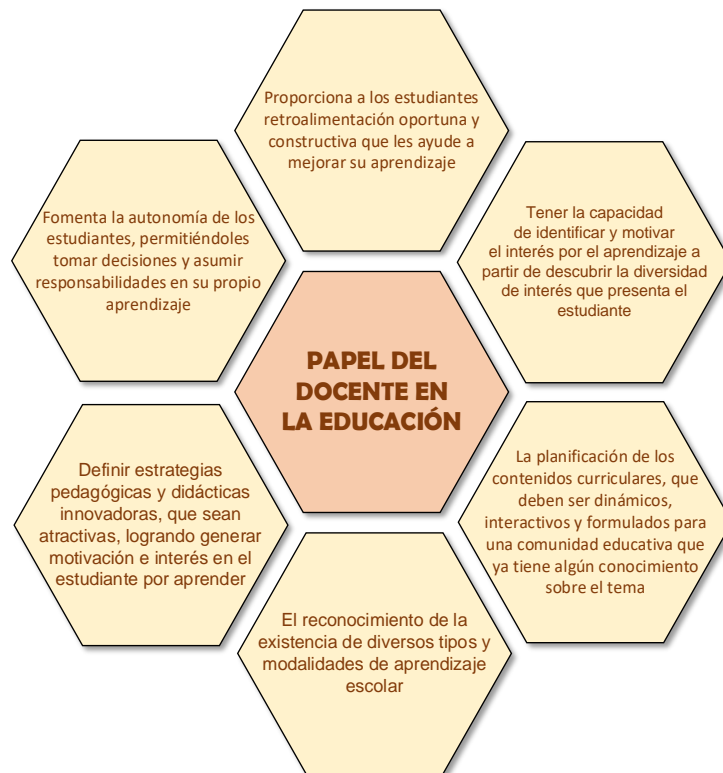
PAPEL DEL DOCENTE EN LA EDUCACIÓN

Proporciona a los estudiantes retroalimentación oportuna y constructiva que les ayude a mejorar su aprendizaje

Tener la capacidad de identificar y motivar el interés por el aprendizaje a partir de descubrir la diversidad de interés que presenta el estudiante

La planificación de los contenidos curriculares, que deben ser dinámicos, interactivos y formulados para una comunidad educativa que ya tiene algún conocimiento sobre el tema

El reconocimiento de la existencia de diversos tipos y modalidades de aprendizaje escolar

Definir estrategias pedagógicas y didácticas innovadoras, que sean atractivas, logrando generar motivación e interés en el estudiante por aprender

Fomenta la autonomía de los estudiantes, permitiéndoles tomar decisiones y asumir responsabilidades en su propio aprendizaje